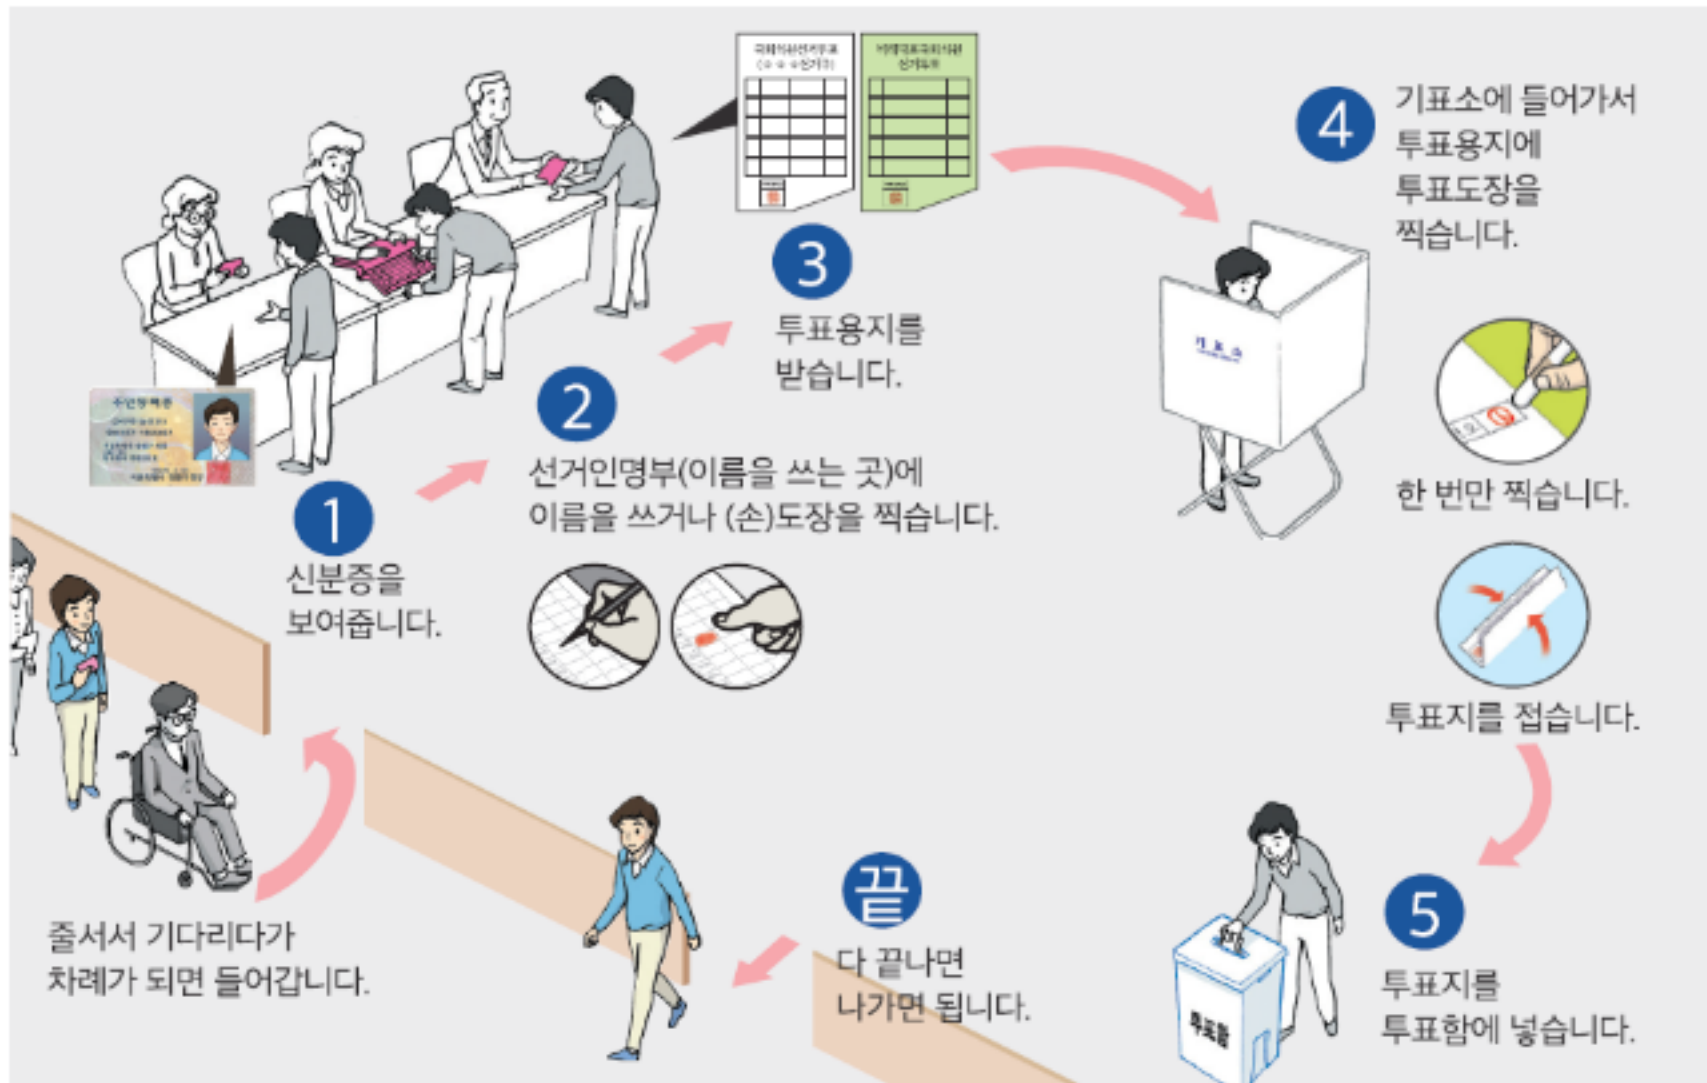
줄서서 기다리다가 차례가 되면 들어갑니다.

1
신분증을 보여줍니다.

주민등록증

2
선거인명부(이름을 쓰는 곳)에 이름을 쓰거나 (손)도장을 찍습니다.

3
투표용지를 받습니다.

4
기표소에 들어가서 투표용지에 투표도장을 찍습니다.

기표소

한 번만 찍습니다.

투표지를 접습니다.

5
투표지를 투표함에 넣습니다.

투표함

끝
다 끝나면 나가면 됩니다.